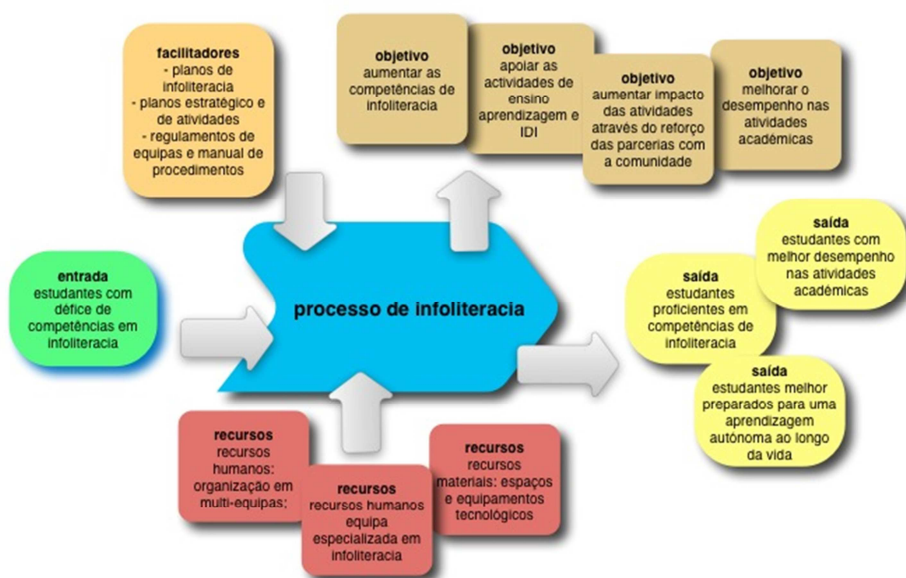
facilitadores
- planos de infoliteracia
- planos estratégico e de atividades
- regulamentos de equipas e manual de procedimentos

objetivo
aumentar as competências de infoliteracia

objetivo
apoiar as actividades de ensino aprendizagem e IDI

objetivo
aumentar impacto das atividades através do reforço das parcerias com a comunidade

objetivo
melhorar o desempenho nas atividades académicas

entrada
estudantes com défice de competências em infoliteracia

processo de infoliteracia

saída
estudantes com melhor desempenho nas atividades académicas

saída
estudantes proficientes em competências de infoliteracia

saída
estudantes melhor preparados para uma aprendizagem autónoma ao longo da vida

recursos
recursos humanos: organização em multi-equipas:

recursos
recursos humanos equipa especializada em infoliteracia

recursos
recursos materiais: espaços e equipamentos tecnológicos